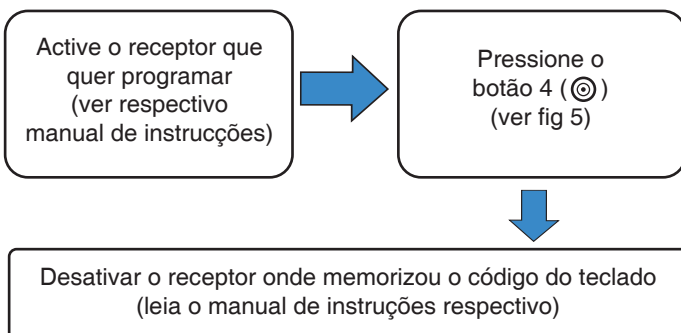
Active o receptor que quer programar (ver respectivo manual de instrucções)

Pressione o botão 4 (◎) (ver fig 5)

Desativar o receptor onde memorizou o código do teclado (leia o manual de instruções respectivo)